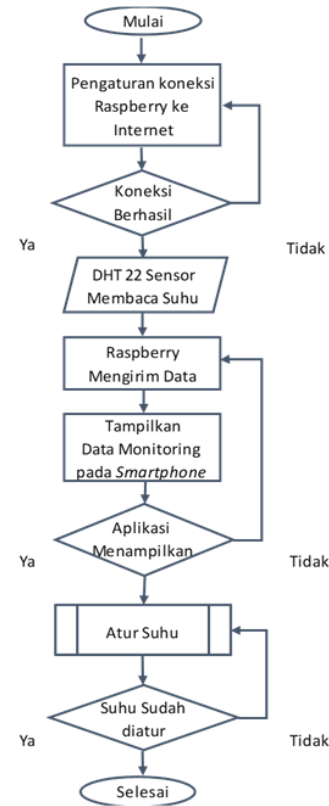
Mulai

Pengaturan koneksi Raspberry ke Internet

Koneksi Berhasil

Ya

Tidak

DHT 22 Sensor Membaca Suhu

Raspberry Mengirim Data

Tampilkan Data Monitoring pada *Smartphone*

Aplikasi Menampilkan

Ya

Tidak

Atur Suhu

Suhu Sudah diatur

Ya

Tidak

Selesai